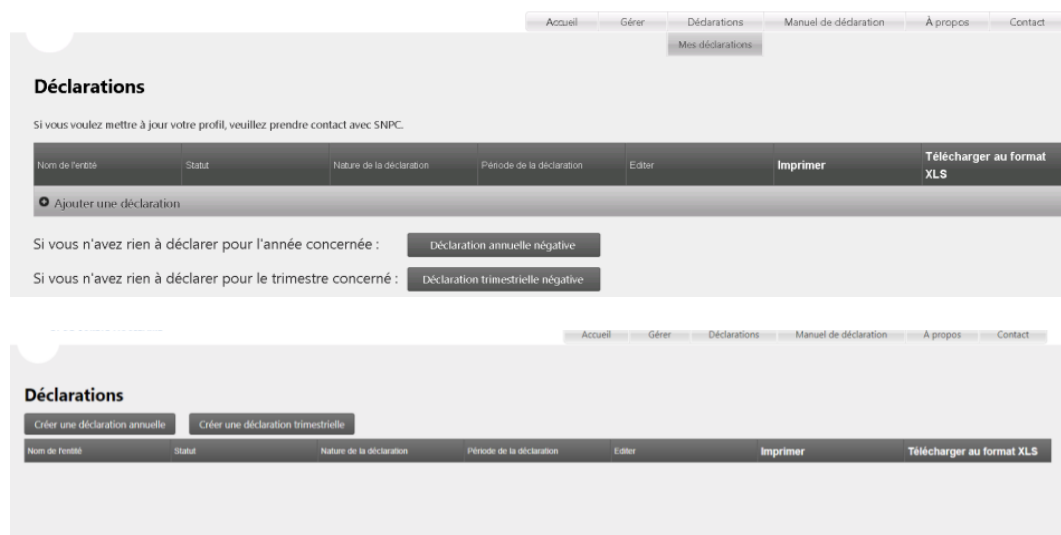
Accueil Gérer Déclarations Manuel de déclaration À propos Contact

Mes déclarations

**Déclarations**

Si vous voulez mettre à jour votre profil, veuillez prendre contact avec SNPC.

| Nom de l'entité | Statut | Nature de la déclaration | Période de la déclaration | Editer | Imprimer | Télécharger au format XLS |
|---|---|---|---|---|---|---|

Ajouter une déclaration

Si vous n'avez rien à déclarer pour l'année concernée : Déclaration annuelle négative

Si vous n'avez rien à déclarer pour le trimestre concerné : Déclaration trimestrielle négative

Accueil Gérer Déclarations Manuel de déclaration À propos Contact

**Déclarations**

Créer une déclaration annuelle Créer une déclaration trimestrielle

| Nom de l'entité | Statut | Nature de la déclaration | Période de la déclaration | Editer | Imprimer | Télécharger au format XLS |
|---|---|---|---|---|---|---|